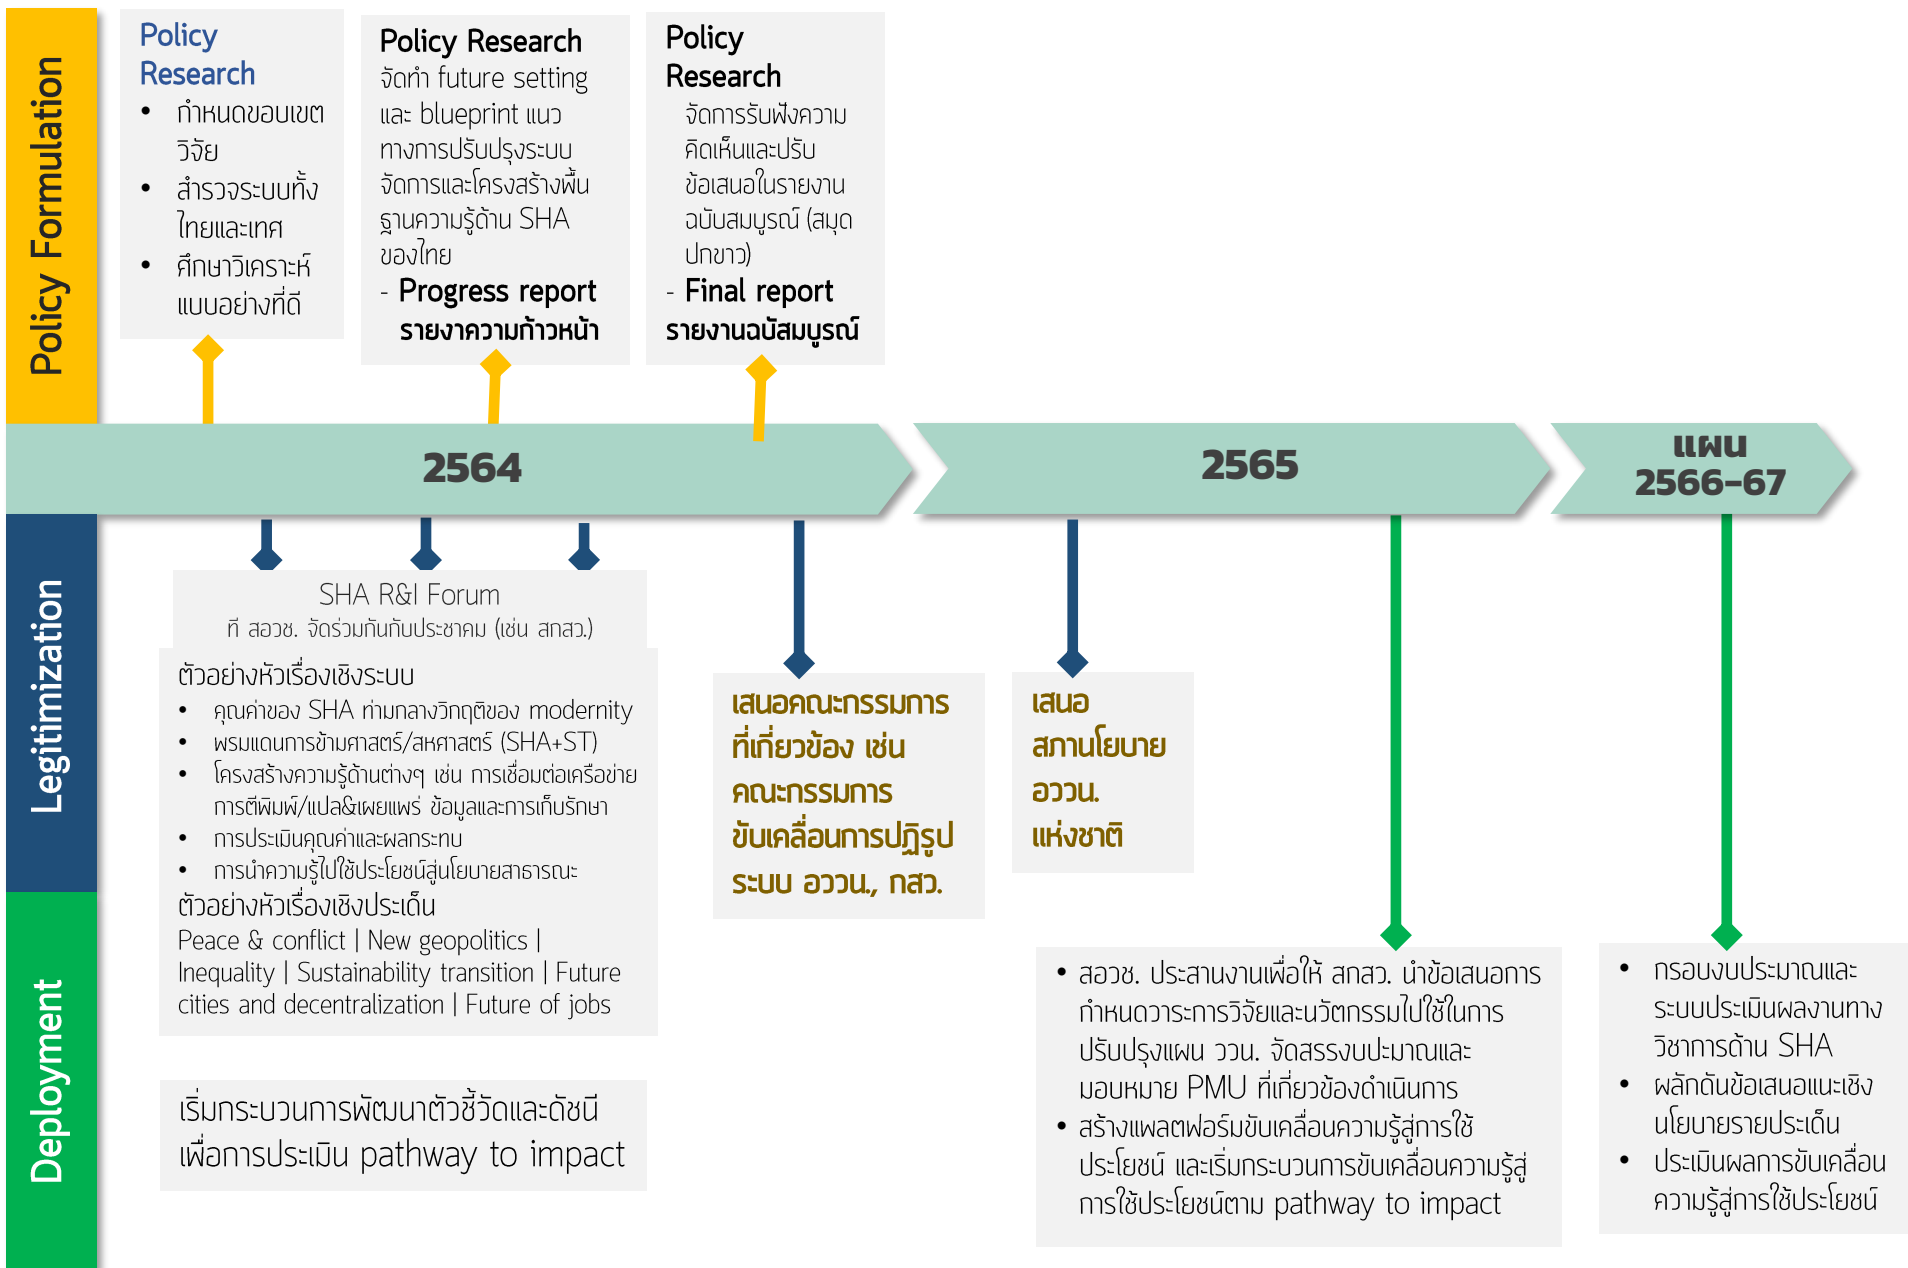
Policy Formulation

Policy Research
• กำหนดขอบเขตวิจัย
• สำรวจระบบทั้งไทยและเทศ
• ศึกษาวิเคราะห์แบบอย่างที่ดี

Policy Research
จัดทำ future setting และ blueprint แนวทางการปรับปรุงระบบจัดการและโครงสร้างพื้นฐานความรู้ด้าน SHA ของไทย
- Progress report รายงาความก้าวหน้า

Policy Research
จัดการรับฟังความคิดเห็นและปรับข้อเสนอในรายงานฉบับสมบูรณ์ (สมุดปกขาว)
- Final report รายงานฉบัสมบูรณ์

2564

2565

แผน 2566-67

Legitimization

Deployment

SHA R&I Forum
ที่ สอวช. จัดร่วมกันกับประชาคม (เช่น สกสว.)

ตัวอย่างหัวเรื่องเชิงระบบ
• คุณค่าของ SHA ท่ามกลางวิกฤติของ modernity
• พรมแดนการข้ามศาสตร์/สหศาสตร์ (SHA+ST)
• โครงสร้างความรู้ด้านต่างๆ เช่น การเชื่อมต่อเครือข่าย การตีพิมพ์/แปล&เผยแพร่ ข้อมูลและการเก็บรักษา
• การประเมินคุณค่าและผลกระทบ
• การนำความรู้ไปใช้ประโยชน์สู่นโยบายสาธารณะ
ตัวอย่างหัวเรื่องเชิงประเด็น
Peace & conflict | New geopolitics | Inequality | Sustainability transition | Future cities and decentralization | Future of jobs

เริ่มกระบวนการพัฒนาตัวชี้วัดและดัชนีเพื่อการประเมิน pathway to impact

เสนอคณะกรรมการที่เกี่ยวข้อง เช่น คณะกรรมการขับเคลื่อนการปฏิรูประบบ อววน., กสว.

เสนอสภานโยบาย อววน. แห่งชาติ

• สอวช. ประสานงานเพื่อให้ สกสว. นำข้อเสนอการกำหนดวาระการวิจัยและนวัตกรรมไปใช้ในการปรับปรุงแผน ววน. จัดสรรงบประมาณและมอบหมาย PMU ที่เกี่ยวข้องดำเนินการ
• สร้างแพลตฟอร์มขับเคลื่อนความรู้สู่การใช้ประโยชน์ และเริ่มกระบวนการขับเคลื่อนความรู้สู่การใช้ประโยชน์ตาม pathway to impact

• กรอบงบประมาณและระบบประเมินผลงานทางวิชาการด้าน SHA
• ผลักดันข้อเสนอแนะเชิงนโยบายรายประเด็น
• ประเมินผลการขับเคลื่อนความรู้สู่การใช้ประโยชน์